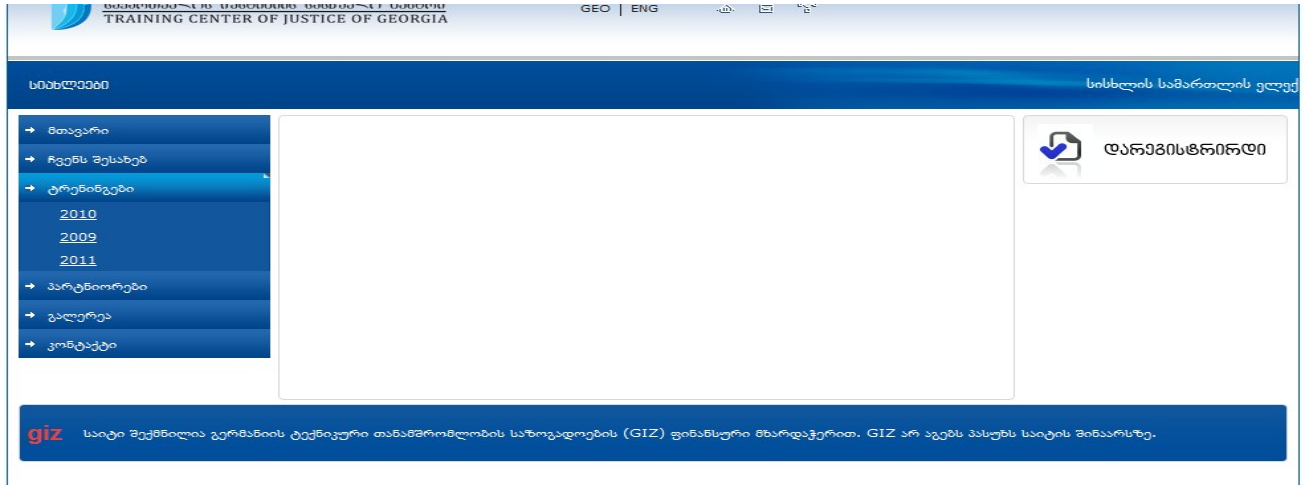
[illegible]
TRAINING CENTER OF JUSTICE OF GEORGIA

GEO | ENG

სიახლეები

სისხლის სამართლის ელექ

მთავარი
ჩვენს შესახებ
ტრენინგები
2010
2009
2011
პარტნიორები
გალერეა
კონტაქტი

დარეგისტრირდი

giz საიტი შექმნილია გერმანიის ტექნიკური თანამშრომლობის საზოგადოების (GIZ) ფინანსური მხარდაჭერით. GIZ არ აგებს პასუხს საიტის შინაარსზე.